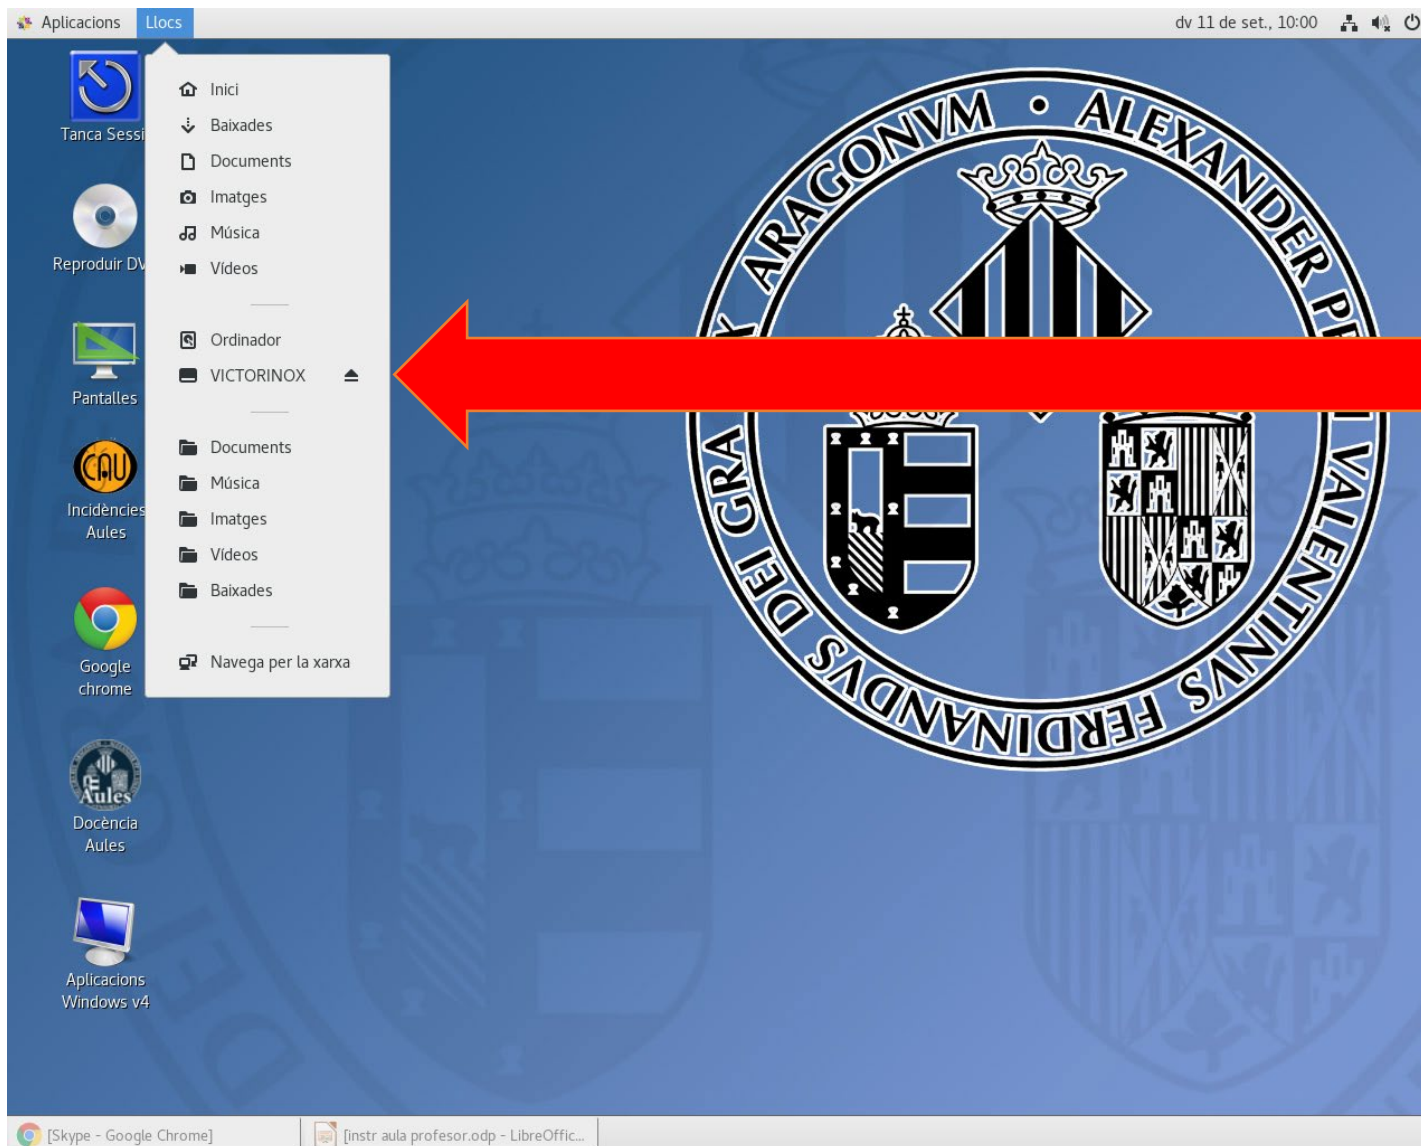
Aplicacions Llocs dv 11 de set., 10:00

Tanca Sessi

Reproduir DV

Pantalles

CAU
Incidències Aules

Google chrome

Aules
Docència Aules

Aplicacions Windows v4

Inici
Baixades
Documents
Imatges
Música
Vídeos

Ordinador
VICTORINOX

Documents
Música
Imatges
Vídeos
Baixades

Navega per la xarxa

ARAGONVM • ALEXANDER P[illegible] VALENTINUS FERDINANDUS DEL GRA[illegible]

[Skype - Google Chrome] [instr aula profesor.odp - LibreOffic...